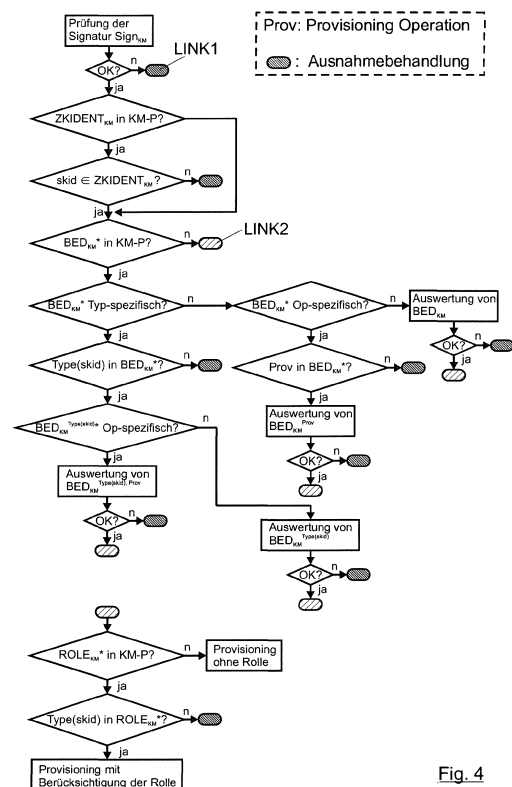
Prüfung der Signatur $Sign_{KM}$

LINK1

Prov: Provisioning Operation

: Ausnahmebehandlung

OK?
n
ja

$ZKIDENT_{KM}$ in KM-P?
n
ja

skid $\in ZKIDENT_{KM}$ ?
n
ja

$BED_{KM}$* in KM-P?
n
LINK2
ja

$BED_{KM}$* Typ-spezifisch?
n
ja

$BED_{KM}$* Op-spezifisch?
n
ja

Auswertung von $BED_{KM}$

OK?
n
ja

Type(skid) in $BED_{KM}$*?
n
ja

Prov in $BED_{KM}$*?
n
ja

$BED_{KM}^{Type(skid)}$ Op-spezifisch?
n
ja

Auswertung von $BED_{KM}^{Prov}$

OK?
n
ja

Auswertung von $BED_{KM}^{Type(skid), Prov}$

OK?
n
ja

Auswertung von $BED_{KM}^{Type(skid)}$

OK?
n
ja

$ROLE_{KM}$* in KM-P?
n
Provisioning ohne Rolle
ja

Type(skid) in $ROLE_{KM}$*?
n
ja

Provisioning mit Berücksichtigung der Rolle

Fig. 4